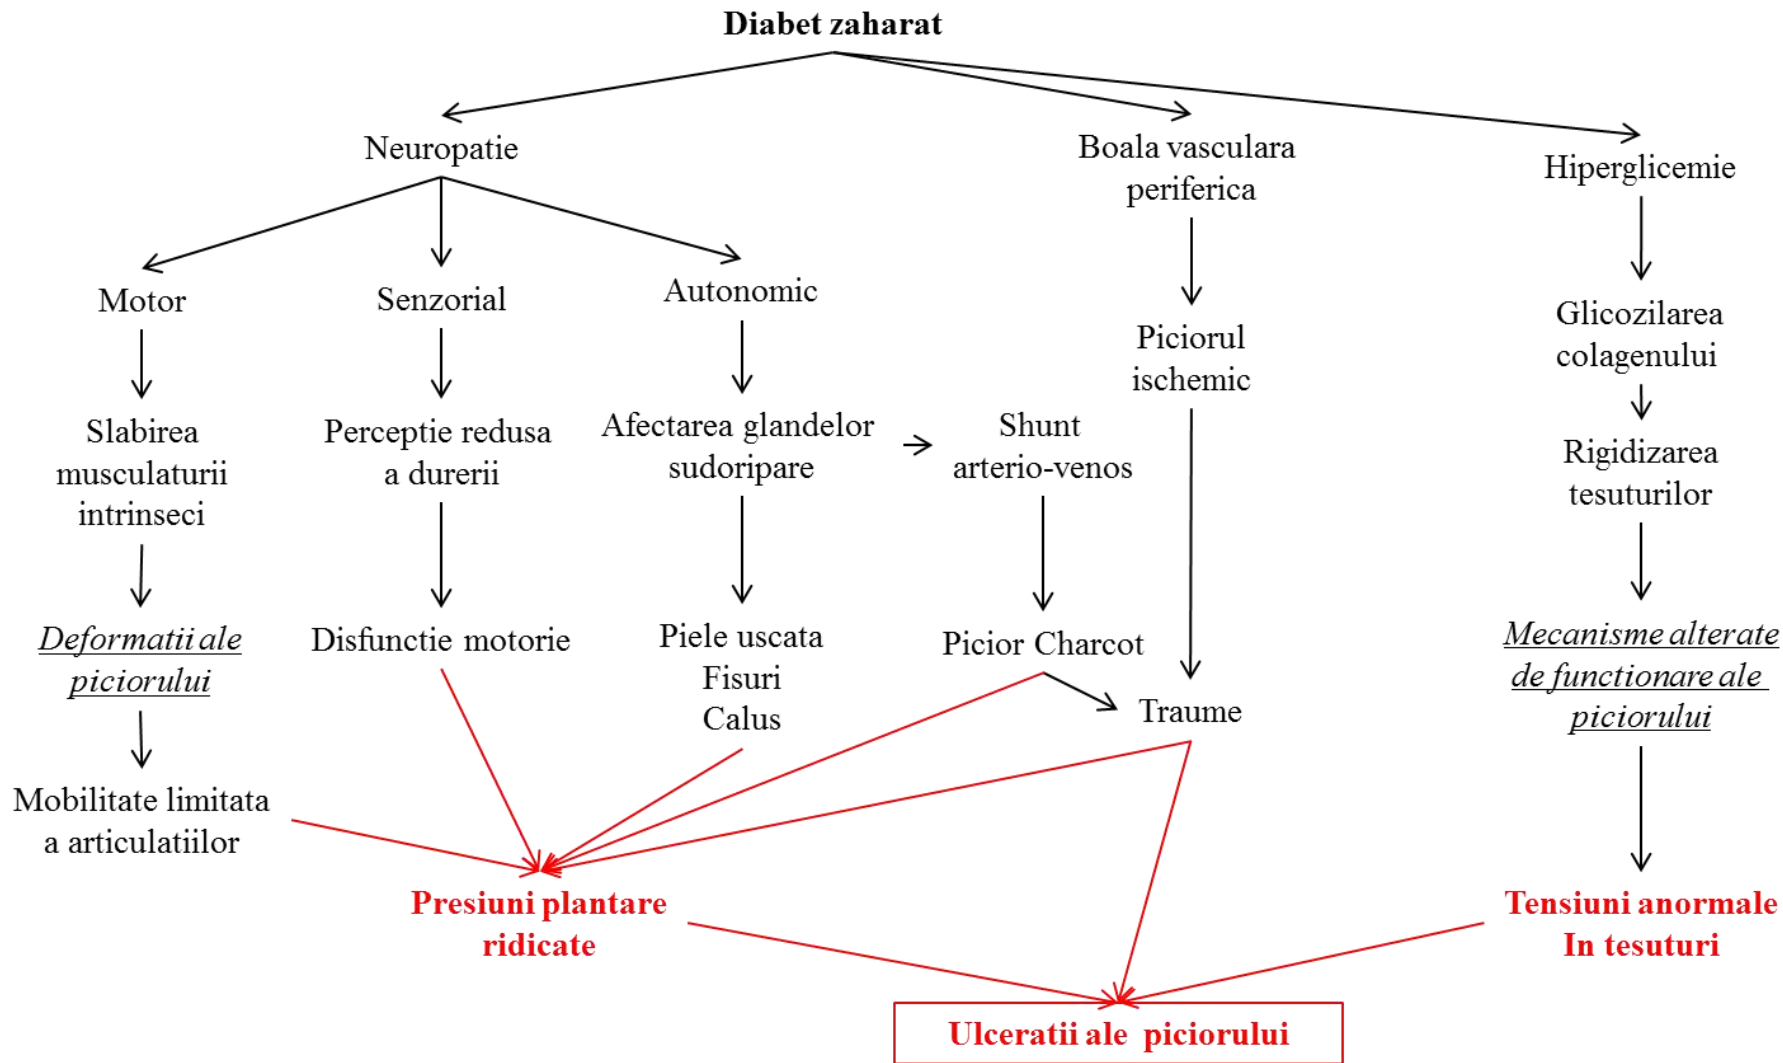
Diabet zaharat

Neuropatie

Boala vasculara periferica

Hiperglicemie

Motor

Senzorial

Autonomic

Piciorul ischemic

Glicozilarea colagenului

Slabirea musculaturii intrinseci

Perceptie redusa a durerii

Afectarea glandelor sudoripare

Shunt arterio-venos

Rigidizarea tesuturilor

Deformatii ale piciorului

Disfunctie motorie

Piele uscata
Fisuri
Calus

Picior Charcot

Mecanisme alterate de functionare ale piciorului

Traume

Mobilitate limitata a articulatiilor

Presiuni plantare ridicate

Tensiuni anormale In tesuturi

Ulceratii ale piciorului